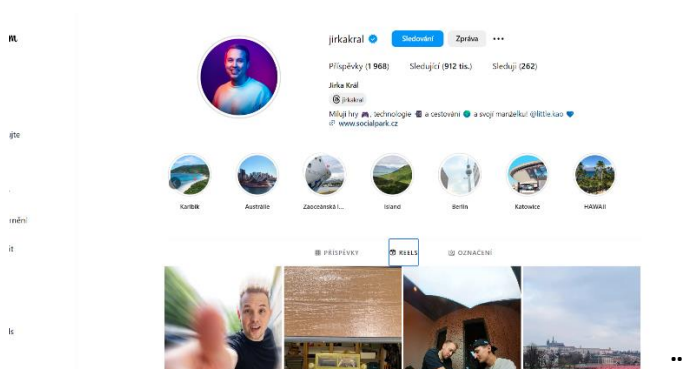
m

ijte

rnění

it

ls

jirkakral Sledování Zpráva •••

Příspěvky (1 968) Sledující (912 tis.) Sleduji (262)

Jirka Král

@ jirkakral

Miluji hry 🎮, technologie 📱 a cestování 🌍 a svoji manželku! @little.kao 💙

🔗 www.socialpark.cz

Karibik Austrálie Zaoceánská l... Island Berlín Katowice HAWAII

PŘÍSPĚVKY REELS OZNAČENÍ